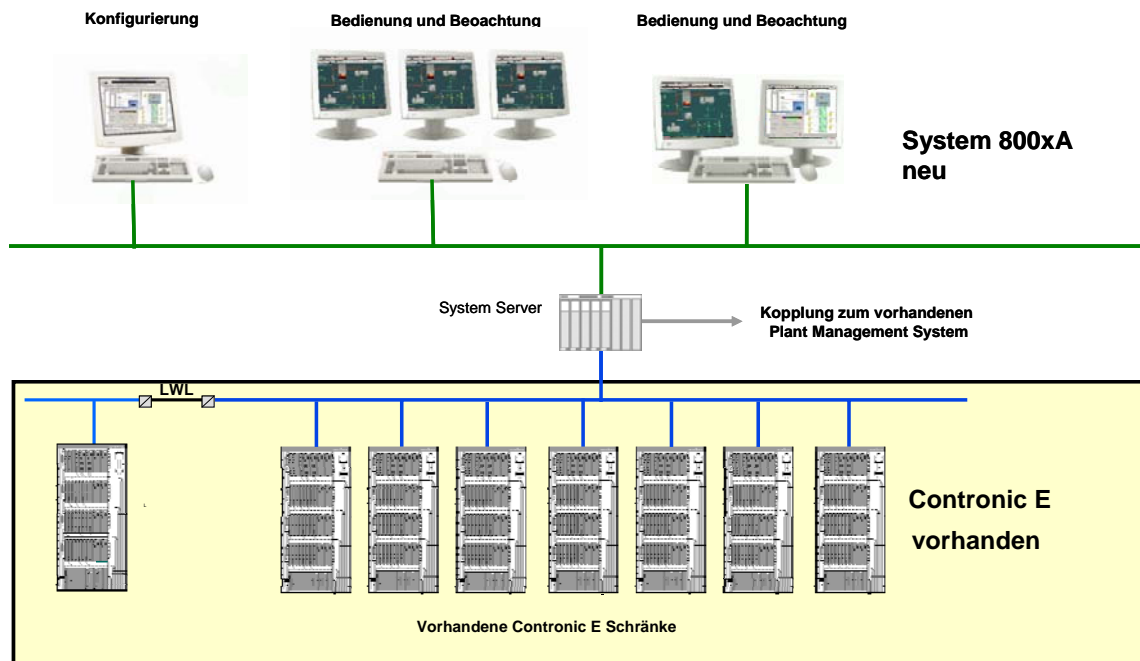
Konfigurierung

Bedienung und Beoachtung

Bedienung und Beoachtung

System 800xA neu

System Server

Kopplung zum vorhandenen Plant Management System

LWL

Contronic E vorhanden

Vorhandene Contronic E Schränke